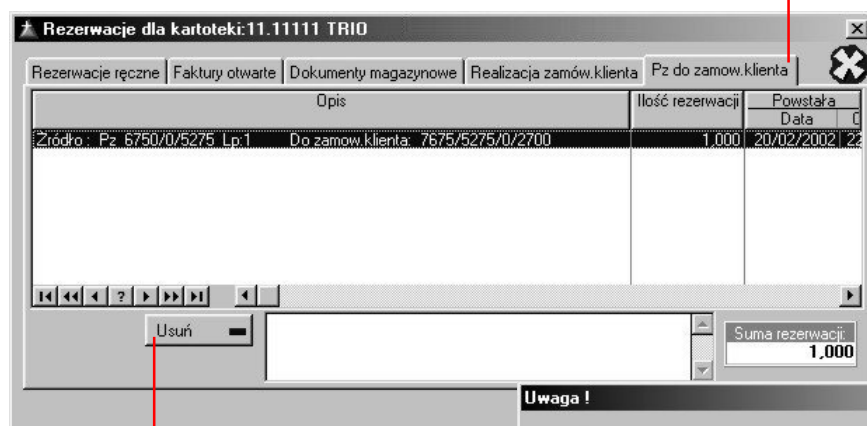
Rezerwacje dla kartoteki:11.11111 TRIO

Rezerwacje ręczne | Faktury otwarte | Dokumenty magazynowe | Realizacja zamów.klienta | Pz do zamow.klienta

| Opis | Ilość rezerwacji | Powstała Data |
|---|---|---|
| Źródło : Pz 6750/0/5275 Lp:1 Do zamow.klienta: 7675/5275/0/2700 | 1,000 | 20/02/2002 |

Usuń

Suma rezerwacji:
1,000

Uwaga !